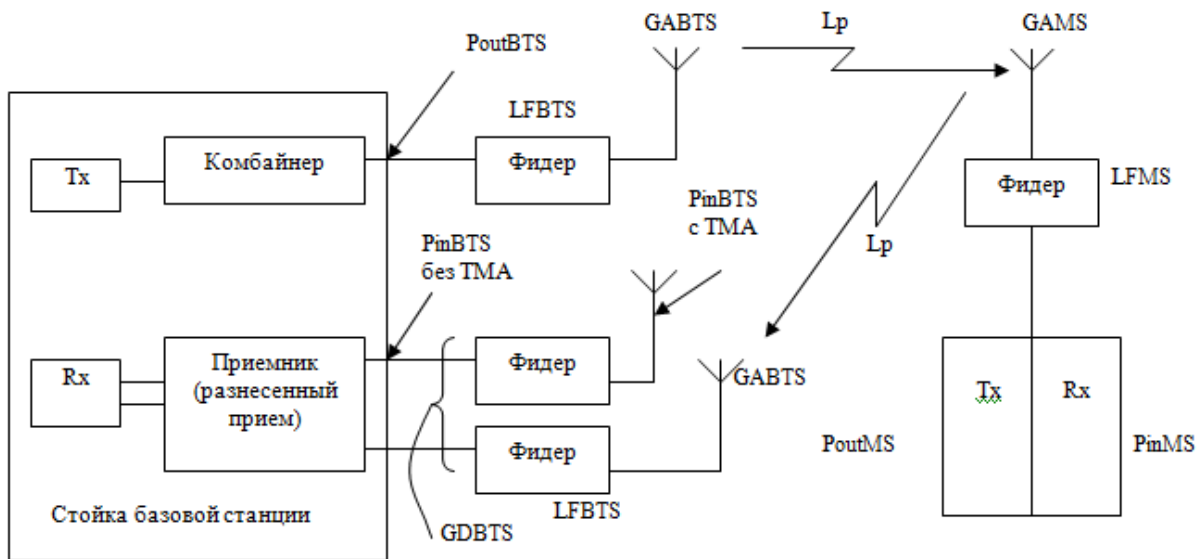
PoutBTS

GABTS

Lp

GAMS

LFBTS

Tx

Комбайнер

Фидер

Фидер

LFMS

PinBTS с TMA

Lp

PinBTS без TMA

Rx

Приемник (разнесенный прием)

Фидер

GABTS

Tx

Rx

Фидер

PoutMS

PinMS

Стойка базовой станции

LFBTS

GDBTS